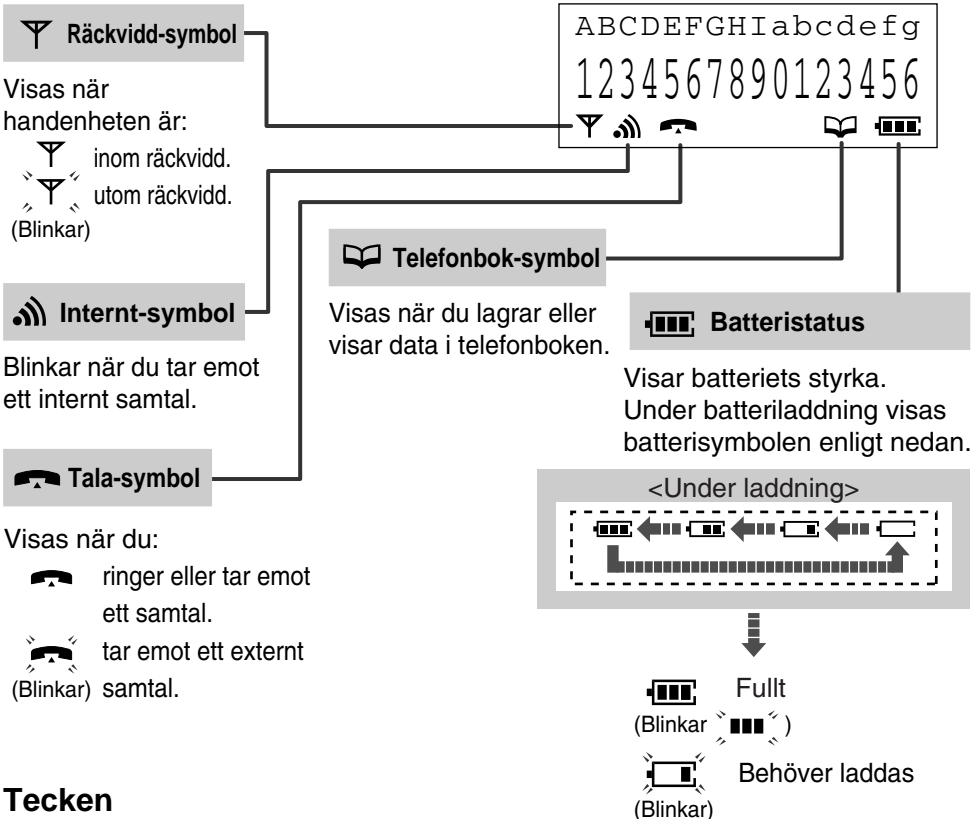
Räckvidd-symbol

Visas när handenheten är:
inom räckvidd.
utom räckvidd.
(Blinkar)

ABCDEFGHIabcdefg
1234567890123456

Telefonbok-symbol

Visas när du lagrar eller visar data i telefonboken.

Internt-symbol

Blinkar när du tar emot ett internt samtal.

Batteristatus

Visar batteriets styrka.
Under batteriladdning visas batterisymbolen enligt nedan.

Tala-symbol

Visas när du:
ringer eller tar emot ett samtal.
tar emot ett externt samtal.
(Blinkar)

<Under laddning>

Fullt
(Blinkar )

Behöver laddas
(Blinkar)

Tecken